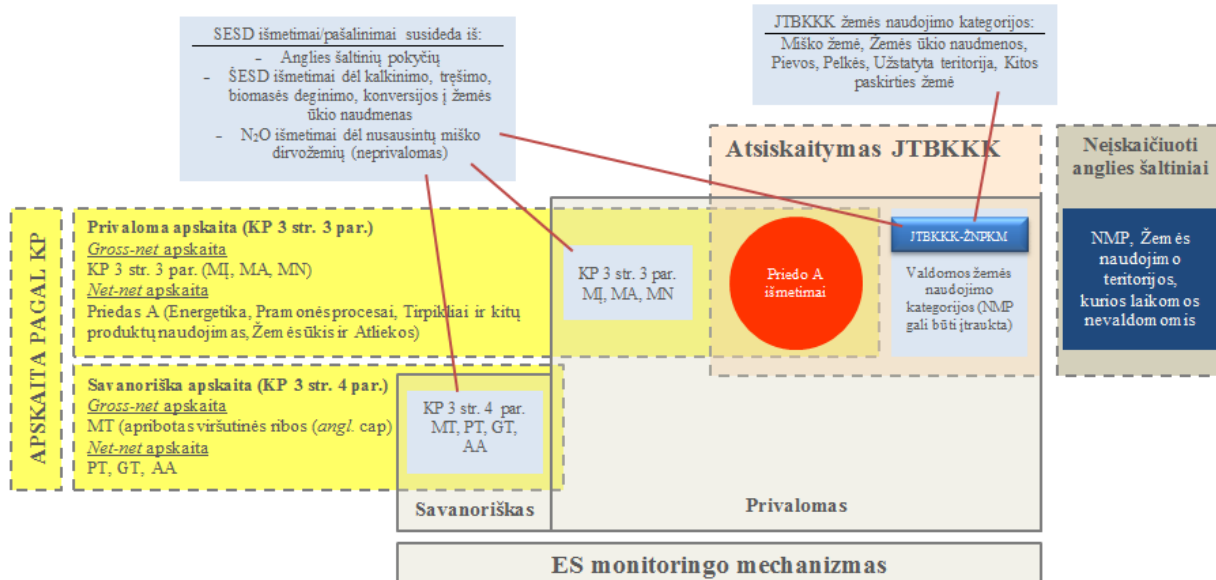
SESD išmetimai/pašalinimai susideda iš:
- Anglies šaltinių pokyčių
- ŠESD išmetimai dėl kalkinimo, tręšimo, biomasės deginimo, konversijos į žemės ūkio naudmenas
- $N_2O$ išmetimai dėl nusausintų miško dirvožemių (neprivalomas)

JTBKKK žemės naudojimo kategorijos:
Miško žemė, Žemės ūkio naudmenos, Pievos, Pelkės, Užstatyta teritorija, Kitos paskirties žemė

Atsiskaitymas JTBKKK

Neįskaičiuoti anglies šaltiniai

APSKAITA PAGAL KP

Privaloma apskaita (KP 3 str. 3 par.)
Gross-net apskaita
KP 3 str. 3 par. (MĮ, MA, MN)
Net-net apskaita
Priedas A (Energetika, Pramonės procesai, Tirpikliai ir kitų produktų naudojimas, Žemės ūkis ir Atliekos)

KP 3 str. 3 par. MĮ, MA, MN

Priedo A išmetimai

JTBKKK-ŽNPKM

Valdomos žemės naudojimo kategorijos (NMP gali būti įtraukta)

NMP, Žemės naudojimo teritorijos, kurios laikomos nevaldomomis

Savanoriška apskaita (KP 3 str. 4 par.)
Gross-net apskaita
MT (apribotas viršutinės ribos (angl. cap)
Net-net apskaita
PT, GT, AA

KP 3 str. 4 par. MT, PT, GT, AA

Savanoriškas

Privalomas

ES monitoringo mechanizmas